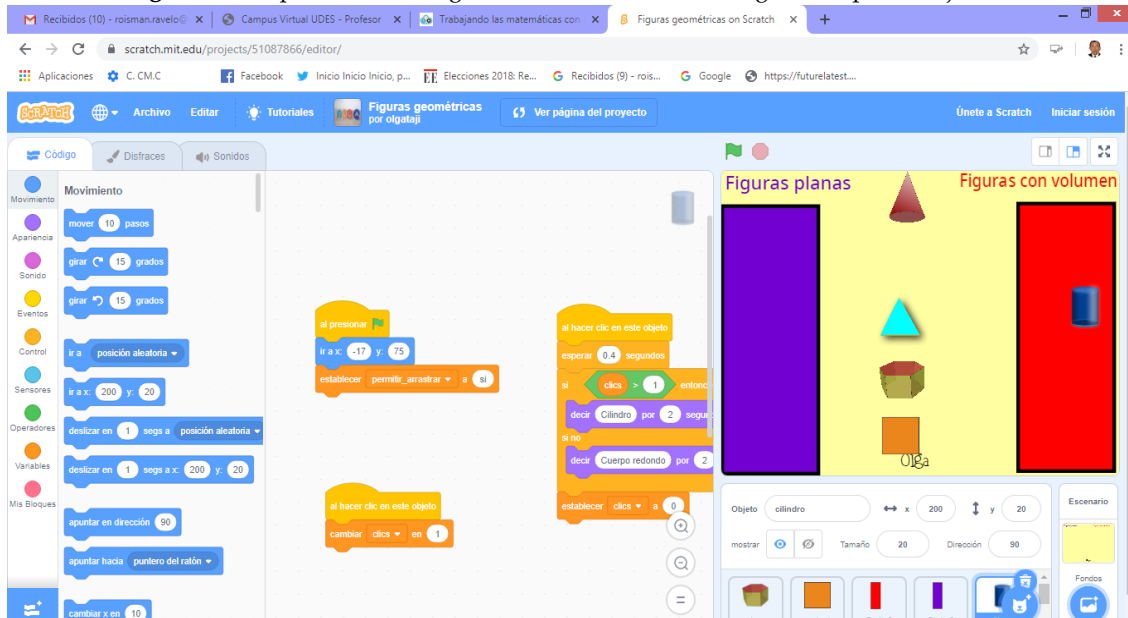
Recibidos (10) - roisman.ravelo@ ×
Campus Virtual UDES - Profesor ×
Trabajando las matemáticas con ×
Figuras geométricas on Scratch ×
+

scratch.mit.edu/projects/51087866/editor/

Aplicaciones C. CM.C Facebook Inicio Inicio Inicio, p... Elecciones 2018: Re... Recibidos (9) - rois... Google https://futurelatest....

Scratch Archivo Editar Tutoriales Figuras geométricas por olgataji Ver página del proyecto Únete a Scratch Iniciar sesión

Código Disfraces Sonidos

Movimiento Apariencia Sonido Eventos Control Sensores Operadores Variables Mis Bloques

Movimiento
mover 10 pasos
girar 15 grados
girar 15 grados
ir a posición aleatoria
ir a x: 200 y: 20
deslizar en 1 segs a posición aleatoria
deslizar en 1 segs a x: 200 y: 20
apuntar en dirección 90
apuntar hacia puntero del ratón
cambiar x en 10

al presionar
ir a x: -17 y: 75
establecer permitir_arrastrar a si

al hacer clic en este objeto
cambiar clics en 1

al hacer clic en este objeto
esperar 0.4 segundos
si clics > 1 entonc
decir Cilindro por 2 segu
si no
decir Cuerpo redondo por 2
establecer clics a 0

Figuras planas
Figuras con volumen
Olga

Objeto cilindro x 200 y 20
mostrar Tamaño 20 Dirección 90

Escenario
Fondos